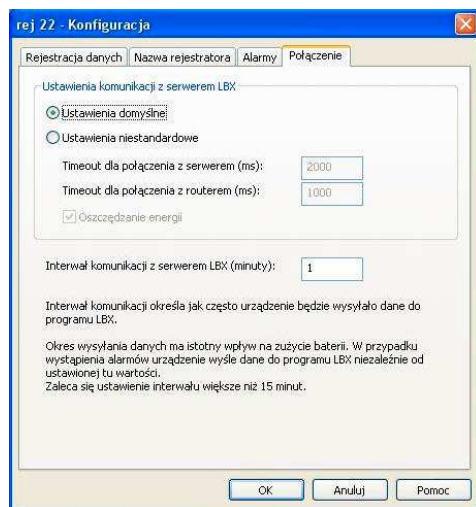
rej 22 - Konfiguracja

Rejestracja danych | Nazwa rejestratora | Alarmy | Połączenie

Ustawienia komunikacji z serwerem LBX

Ustawienia domyślne

Ustawienia niestandardowe

Timeout dla połączenia z serwerem (ms): 2000

Timeout dla połączenia z routerem (ms): 1000

Oszczędzanie energii

Interwał komunikacji z serwerem LBX (minuty): 1

Interwał komunikacji określa jak często urządzenie będzie wysyłało dane do programu LBX.

Okres wysyłania danych ma istotny wpływ na zużycie baterii. W przypadku wystąpienia alarmów urządzenie wyśle dane do programu LBX niezależnie od ustawionej tu wartości.
Zaleca się ustawienie interwału większe niż 15 minut.

OK | Anuluj | Pomoc